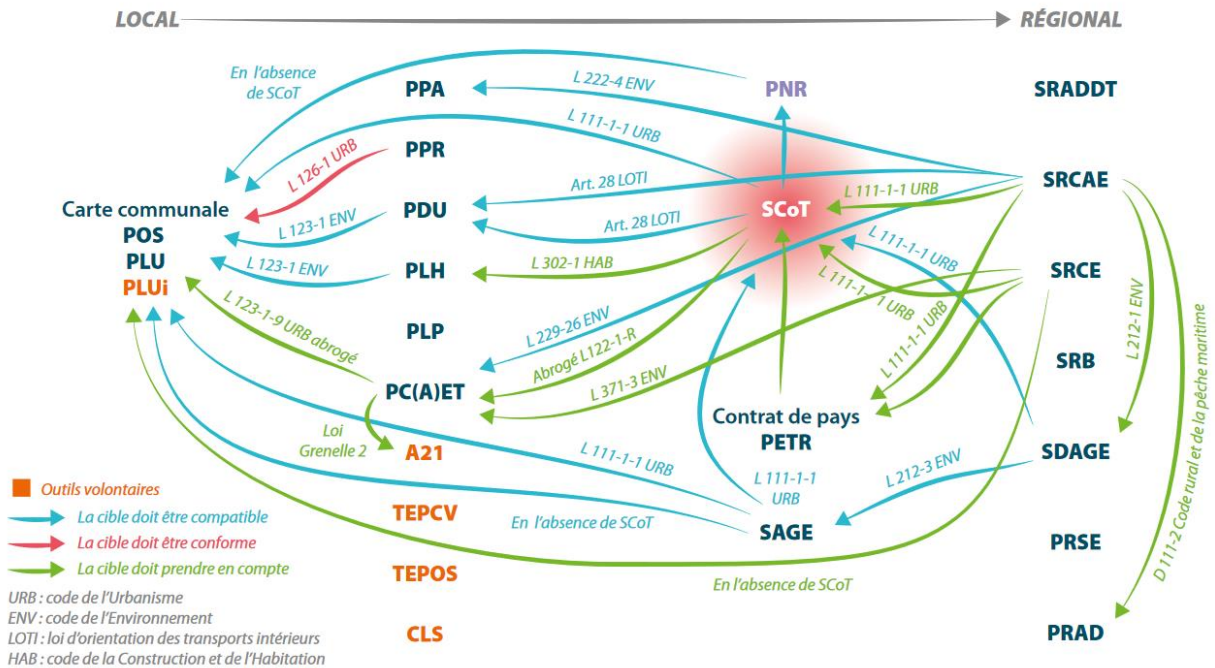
LOCAL
RÉGIONAL

En l'absence de SCoT
PPA
L 222-4 ENV
PNR
SRADDT
L 111-1-1 URB
PPR
L 126-1 URB
SRCAE
Art. 28 LOTI
L 111-1-1 URB
Carte communale
POS
PLU
PLUi
L 123-1 ENV
PDU
SCoT
Art. 28 LOTI
L 111-1-1 URB
L 123-1 ENV
PLH
L 302-1 HAB
SRCE
L 111-1-1 URB
L 111-1-1 URB
L 212-1 ENV
L 123-1-9 URB abrogé
PLP
L 229-26 ENV
SRB
Abrogé L122-1-R
L 371-3 ENV
PC(A)ET
Contrat de pays
PETR
Loi Grenelle 2
A21
SDAGE
L 111-1-1 URB
L 111-1-1 URB
L 212-3 ENV
D 111-2 Code rural et de la pêche maritime
Outils volontaires
La cible doit être compatible
La cible doit être conforme
La cible doit prendre en compte
TEPCV
En l'absence de SCoT
SAGE
PRSE
TEPOS
En l'absence de SCoT
URB : code de l'Urbanisme
ENV : code de l'Environnement
LOTI : loi d'orientation des transports intérieurs
HAB : code de la Construction et de l'Habitation
CLS
PRAD